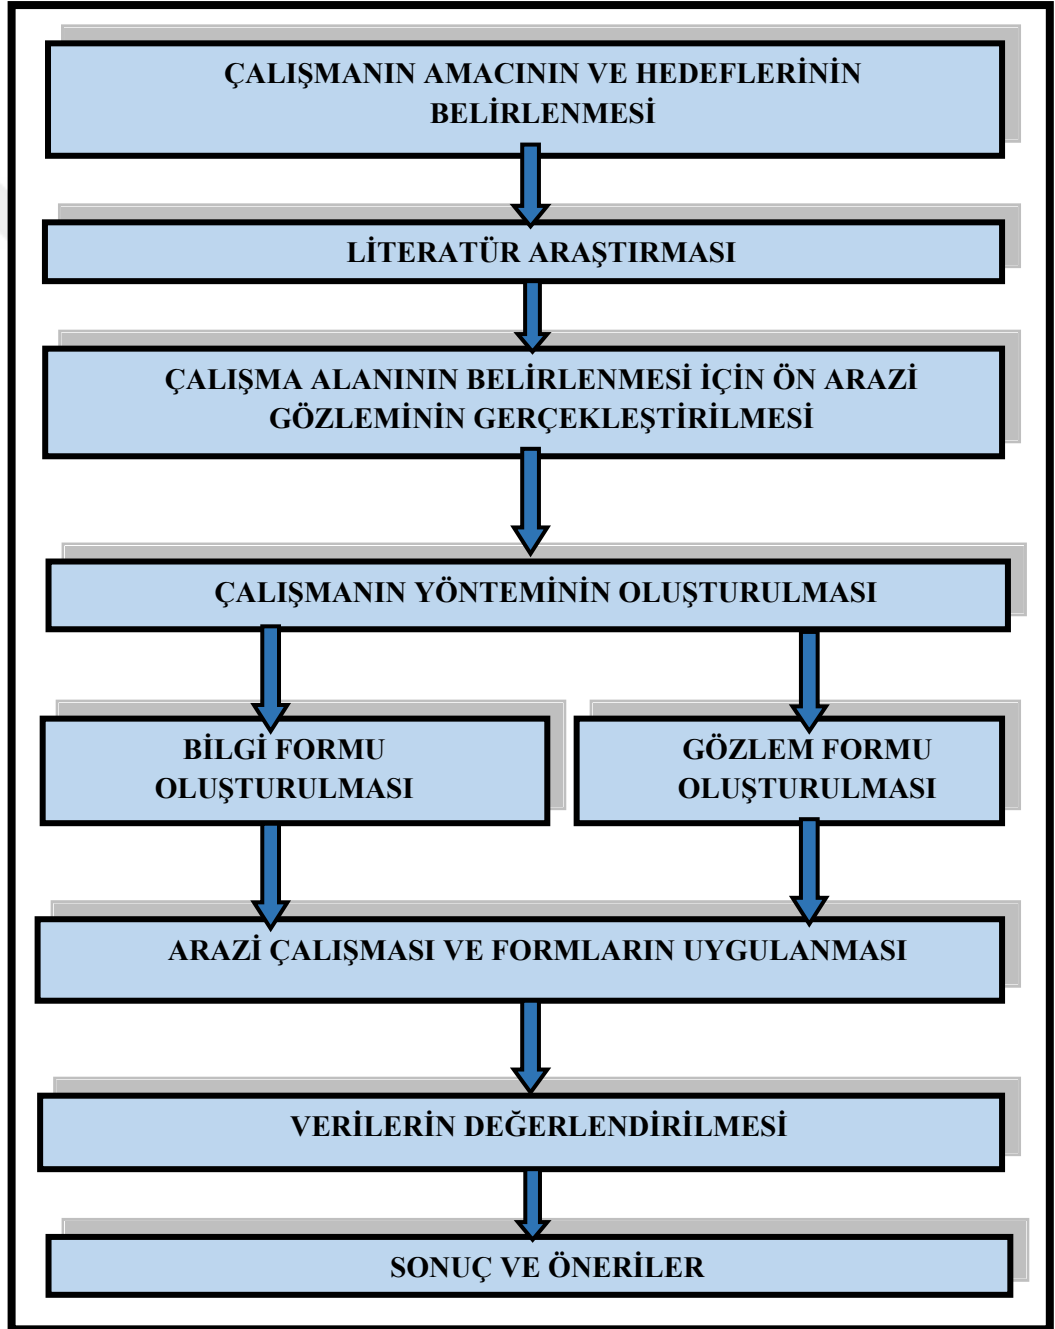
ÇALIŞMANIN AMACININ VE HEDEFLERİNİN BELİRLENMESİ

LİTERATÜR ARAŞTIRMASI

ÇALIŞMA ALANININ BELİRLENMESİ İÇİN ÖN ARAZİ GÖZLEMİNİN GERÇEKLEŞTİRİLMESİ

ÇALIŞMANIN YÖNTEMİNİN OLUŞTURULMASI

BİLGİ FORMU OLUŞTURULMASI

GÖZLEM FORMU OLUŞTURULMASI

ARAZİ ÇALIŞMASI VE FORMLARIN UYGULANMASI

VERİLERİN DEĞERLENDİRİLMESİ

SONUÇ VE ÖNERİLER